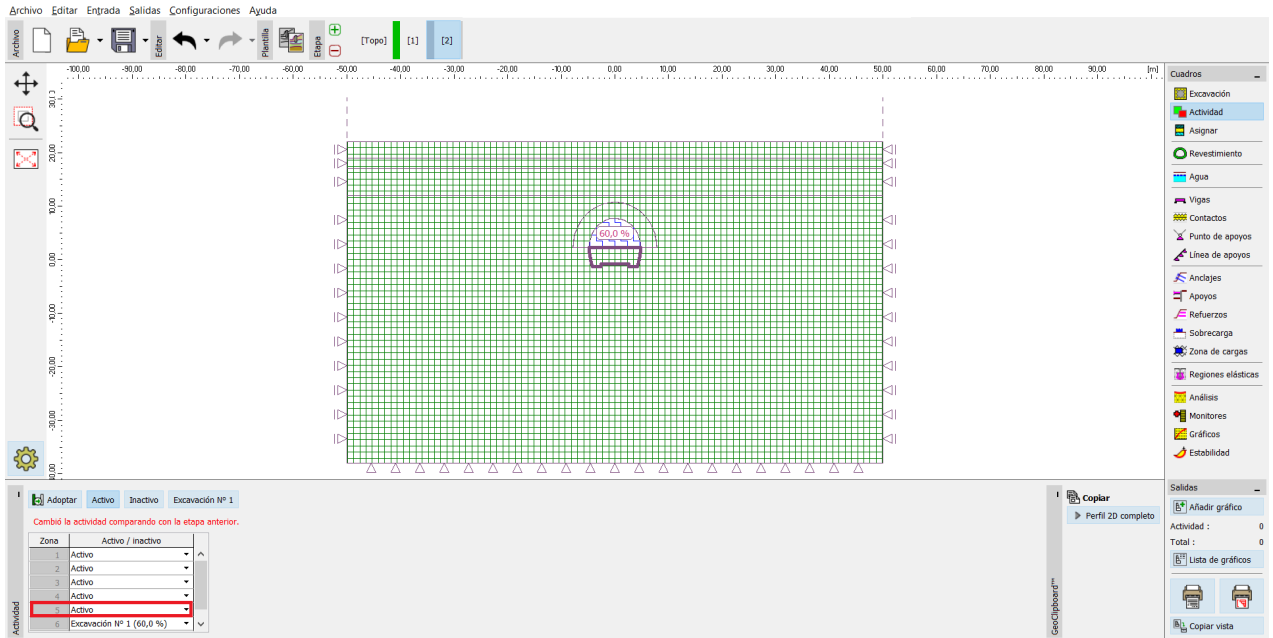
Archivo Editar Entrada Salidas Configuraciones Ayuda

Archivo Editor Plantilla Etapa [Topo] [1] [2]

-100,00 -90,00 -80,00 -70,00 -60,00 -50,00 -40,00 -30,00 -20,00 -10,00 0,00 10,00 20,00 30,00 40,00 50,00 60,00 70,00 80,00 90,00 [m]

30,00 20,00 10,00 0,00 -10,00 -20,00 -30,00 -40,00

60,0 %

Cuadros
Excavación
Actividad
Asignar
Revestimiento
Agua
Vigas
Contactos
Punto de apoyos
Línea de apoyos
Anclajes
Apoyos
Refuerzos
Sobrecarga
Zona de cargas
Regiones elásticas
Análisis
Monitores
Gráficos
Estabilidad

Adoptar Activo Inactivo Excavación Nº 1

Cambió la actividad comparando con la etapa anterior.

| Zona | Activo / inactivo |
|---|---|
| 1 | Activo |
| 2 | Activo |
| 3 | Activo |
| 4 | Activo |
| 5 | Activo |
| 6 | Excavación Nº 1 (60,0 %) |

Actividad

Copiar
Perfil 2D completo

GeoClipboard™

Salidas
Añadir gráfico
Actividad : 0
Total : 0
Lista de gráficos
Copiar vista